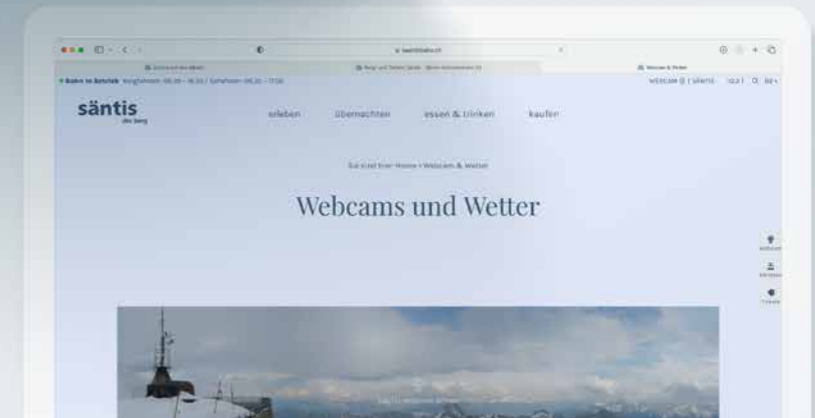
saentisbahn.ch

● Bahn in Betrieb Bergfahrten: 08:30 – 16:30 | Talfahrten: 08:30 – 17:00

Webcam & Wetter

säntis
der berg

erleben übernachten essen & trinken kaufen

Sie sind hier: Home › Webcams & Wetter

Webcams und Wetter